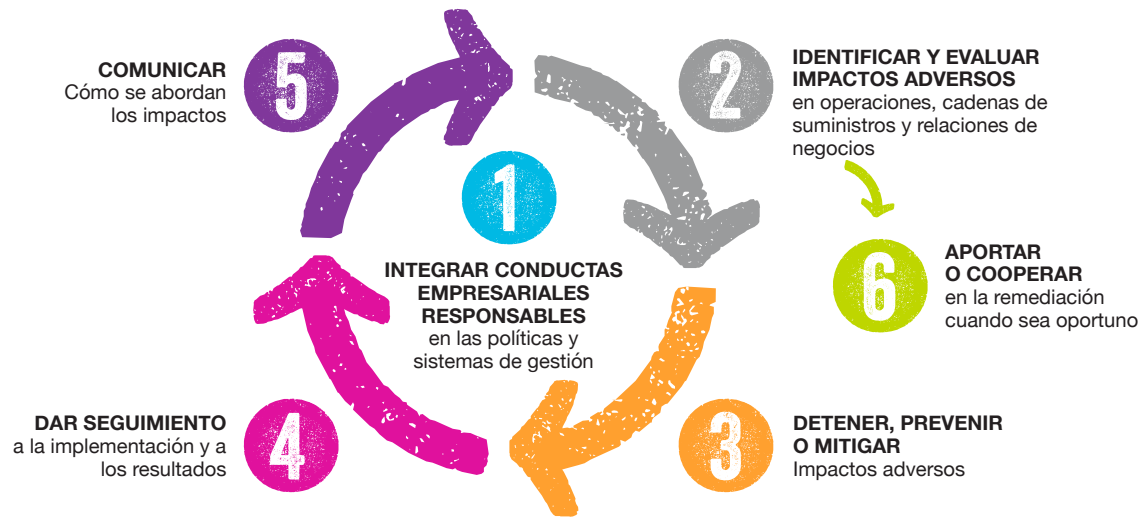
5
COMUNICAR
Cómo se abordan los impactos

2
IDENTIFICAR Y EVALUAR IMPACTOS ADVERSOS
en operaciones, cadenas de suministros y relaciones de negocios

1
INTEGRAR CONDUCTAS EMPRESARIALES RESPONSABLES
en las políticas y sistemas de gestión

6
APORTAR O COOPERAR
en la remediación cuando sea oportuno

4
DAR SEGUIMIENTO
a la implementación y a los resultados

3
DETENER, PREVENIR O MITIGAR
Impactos adversos